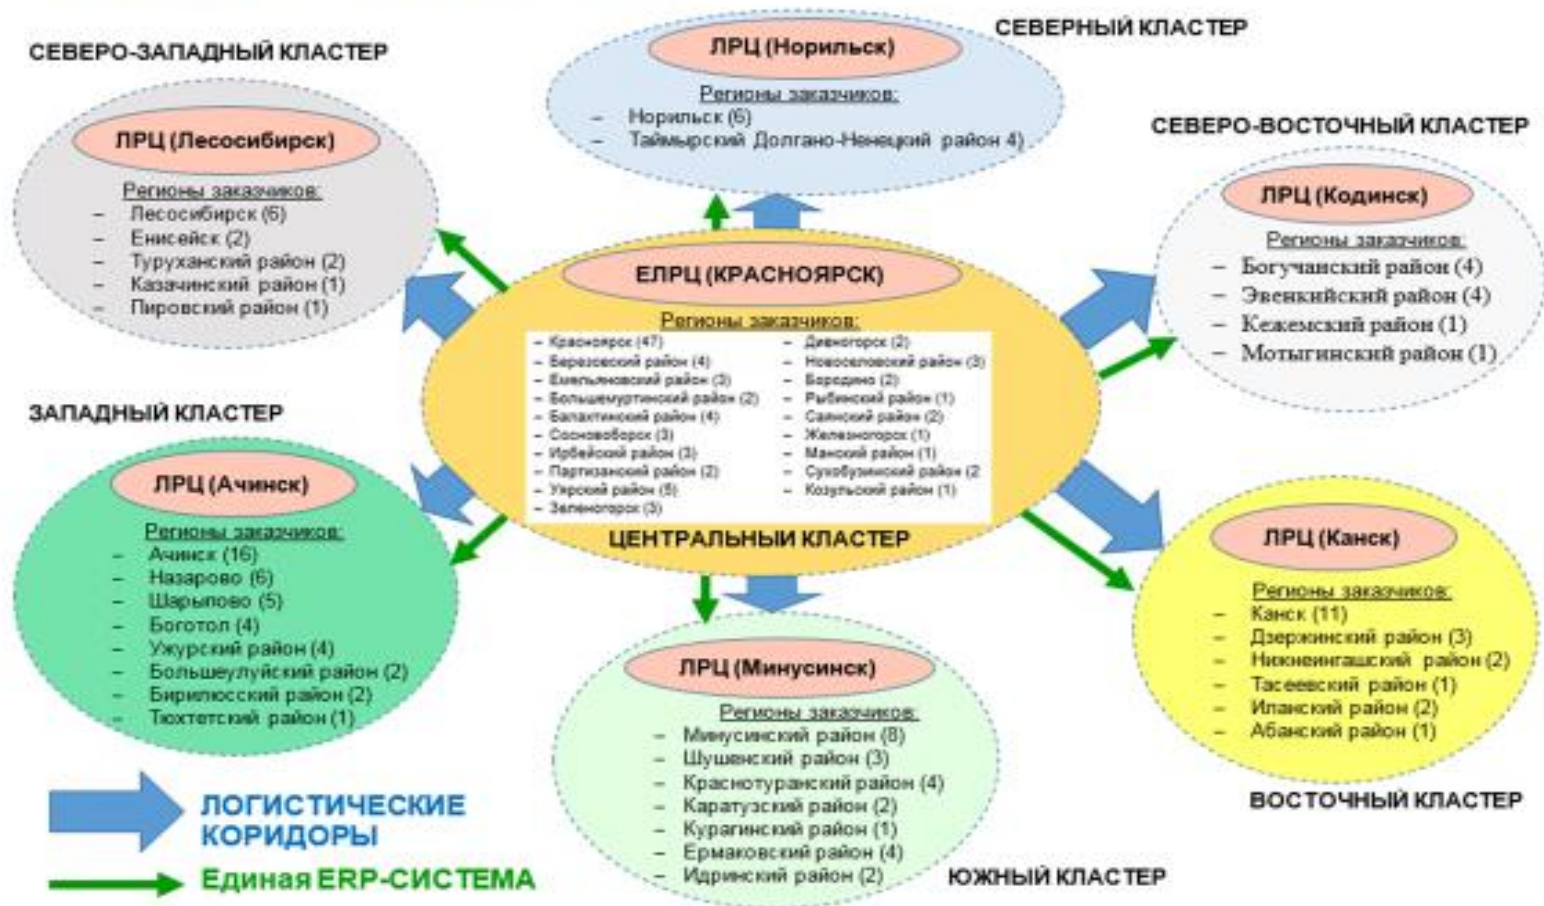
СЕВЕРО-ЗАПАДНЫЙ КЛАСТЕР

ЛРЦ (Лесосибирск)

Регионы заказчиков:
– Лесосибирск (6)
– Енисейск (2)
– Туруханский район (2)
– Казачинский район (1)
– Пировский район (1)

СЕВЕРНЫЙ КЛАСТЕР

ЛРЦ (Норильск)

Регионы заказчиков:
– Норильск (6)
– Таймырский Долгано-Ненецкий район 4)

СЕВЕРО-ВОСТОЧНЫЙ КЛАСТЕР

ЛРЦ (Кодинск)

Регионы заказчиков:
– Богучанский район (4)
– Эвенкийский район (4)
– Кежемский район (1)
– Мотыгинский район (1)

ЕЛРЦ (КРАСНОЯРСК)

Регионы заказчиков:
– Красноярск (47)
– Березовский район (4)
– Емельяновский район (3)
– Большемуртинский район (2)
– Балахтинский район (4)
– Сосновоборск (3)
– Ирбейский район (3)
– Партизанский район (2)
– Уярский район (5)
– Зеленогорск (3)
– Дивногорск (2)
– Новоселовский район (3)
– Бородино (2)
– Рыбинский район (1)
– Саянский район (2)
– Железногорск (1)
– Манский район (1)
– Сухобузимский район (2
– Козульский район (1)

ЦЕНТРАЛЬНЫЙ КЛАСТЕР

ЗАПАДНЫЙ КЛАСТЕР

ЛРЦ (Ачинск)

Регионы заказчиков:
– Ачинск (16)
– Назарово (6)
– Шарыпово (5)
– Боготол (4)
– Ужурский район (4)
– Большеулуйский район (2)
– Бирилюсский район (2)
– Тюхтетский район (1)

ЛРЦ (Канск)

Регионы заказчиков:
– Канск (11)
– Дзержинский район (3)
– Нижнеингашский район (2)
– Тасеевский район (1)
– Иланский район (2)
– Абанский район (1)

ВОСТОЧНЫЙ КЛАСТЕР

ЛРЦ (Минусинск)

Регионы заказчиков:
– Минусинский район (8)
– Шушенский район (3)
– Краснотуранский район (4)
– Каратузский район (2)
– Курагинский район (1)
– Ермаковский район (4)
– Идринский район (2)

ЮЖНЫЙ КЛАСТЕР

ЛОГИСТИЧЕСКИЕ КОРИДОРЫ

Единая ERP-СИСТЕМА